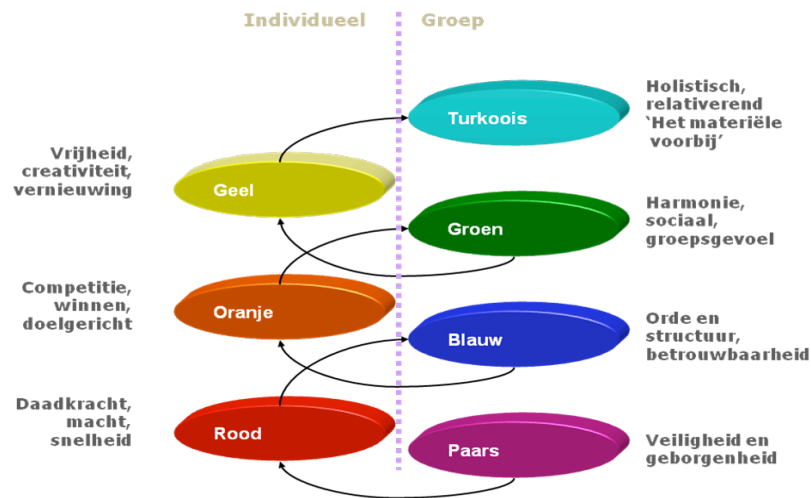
Individueel

Groep

Holistisch, relativerend `Het materiële voorbij'

Turkoois

Vrijheid, creativiteit, vernieuwing

Geel

Harmonie, sociaal, groepsgevoel

Groen

Competitie, winnen, doelgericht

Oranje

Orde en structuur, betrouwbaarheid

Blauw

Daadkracht, macht, snelheid

Rood

Paars

Veiligheid en geborgenheid